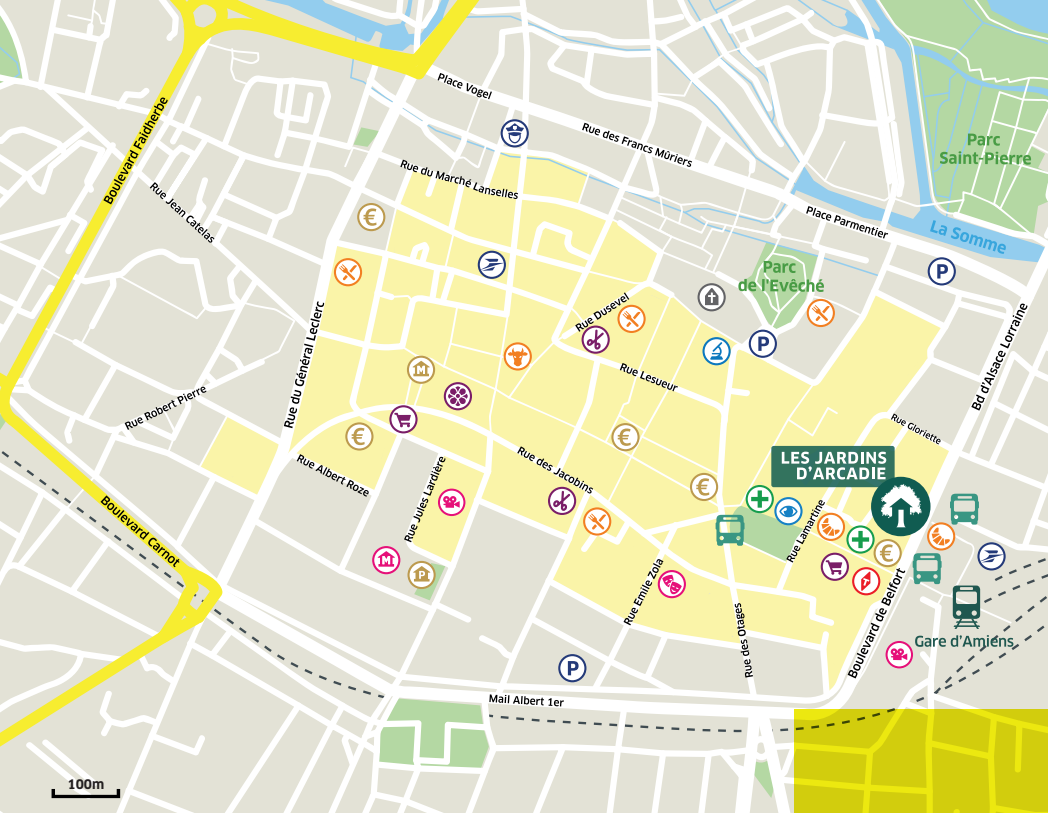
Place Vogel
Rue des Francs Mûriers
Parc Saint-Pierre
Boulevard Faidherbe
Rue du Marché Lanselles
Place Parmentier
La Somme
Rue Jean Catelas
Parc de l'Evêché
Rue Dusevel
Rue du Général Leclerc
Rue Lesueur
Bd d'Alsace Lorraine
Rue Robert Pierre
Rue Gloriette
Rue Albert Roze
Rue Jules Lardière
Rue des Jacobins
LES JARDINS D'ARCADIE
Boulevard Carnot
Rue Lamartine
Rue Emile Zola
Rue des Otages
Boulevard de Belfort
Gare d'Amiens
Mail Albert 1er
100m